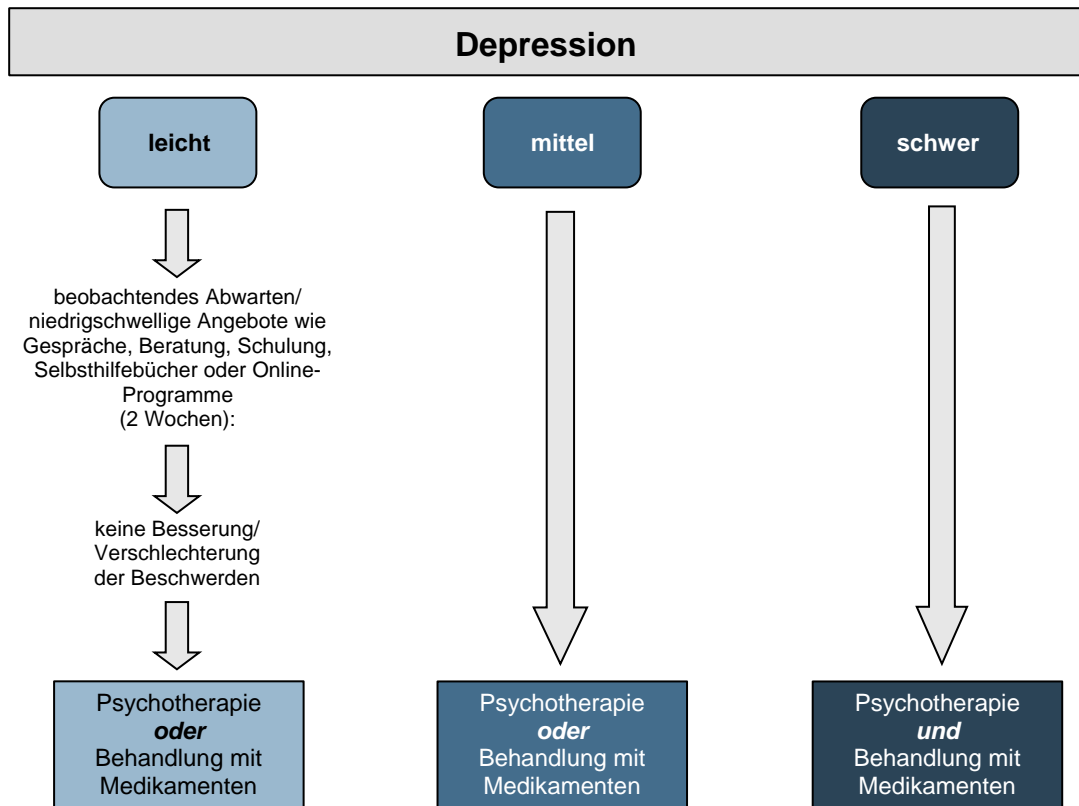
Depression

leicht

beobachtendes Abwarten/ niedrigschwellige Angebote wie Gespräche, Beratung, Schulung, Selbsthilfebücher oder Online-Programme (2 Wochen):

keine Besserung/ Verschlechterung der Beschwerden

Psychotherapie ***oder*** Behandlung mit Medikamenten

mittel

Psychotherapie ***oder*** Behandlung mit Medikamenten

schwer

Psychotherapie ***und*** Behandlung mit Medikamenten